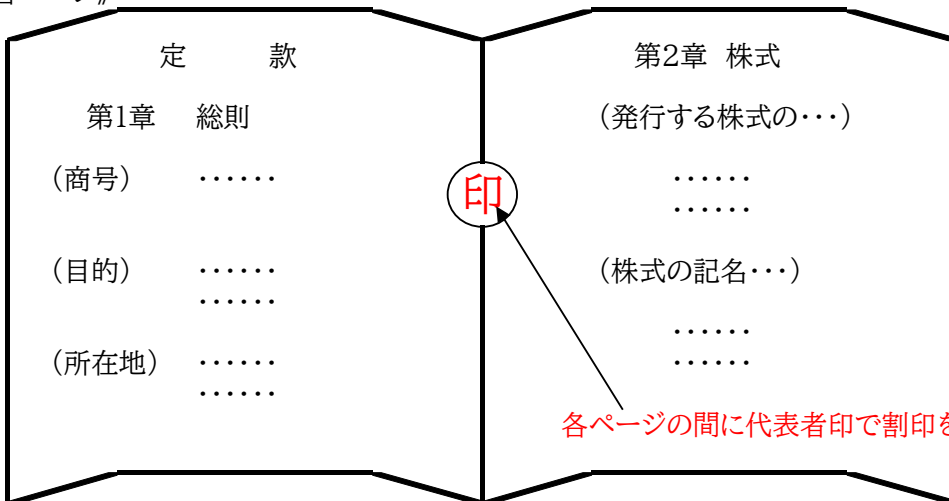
定　款

第1章　総則

（商号）　・・・・・・

（目的）　・・・・・・
・・・・・・

（所在地）　・・・・・・
・・・・・・

印

第2章　株式

（発行する株式の・・・）

・・・・・・
・・・・・・

（株式の記名・・・）

・・・・・・
・・・・・・

各ページの間に代表者印で割印を